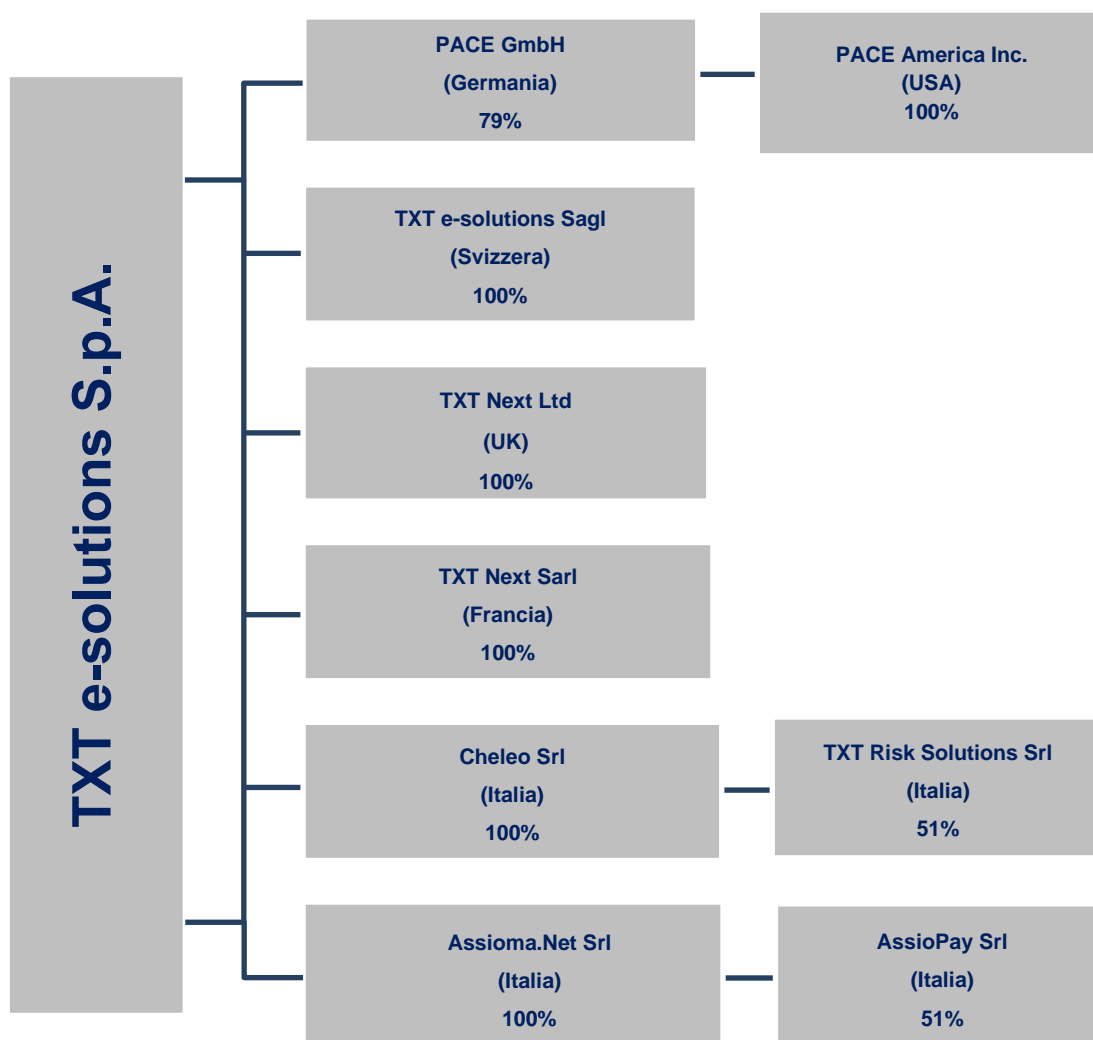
TXT e-solutions S.p.A.

PACE GmbH
(Germania)
79%

PACE America Inc.
(USA)
100%

TXT e-solutions Sagl
(Svizzera)
100%

TXT Next Ltd
(UK)
100%

TXT Next Sarl
(Francia)
100%

Cheleo Srl
(Italia)
100%

TXT Risk Solutions Srl
(Italia)
51%

Assioma.Net Srl
(Italia)
100%

AssioPay Srl
(Italia)
51%